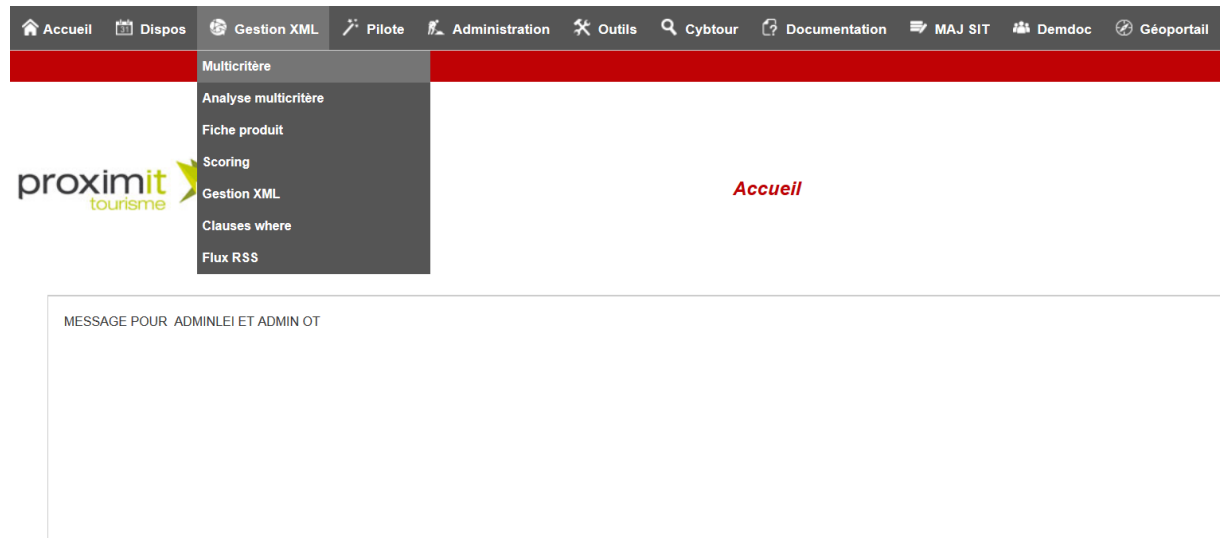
Accueil Dispos Gestion XML Pilote Administration Outils Cybtour Documentation MAJ SIT Demdoc Géoportail

Multicritère
Analyse multicritère
Fiche produit
Scoring
Gestion XML
Clauses where
Flux RSS

proximit tourisme

Accueil

MESSAGE POUR ADMINLEI ET ADMIN OT